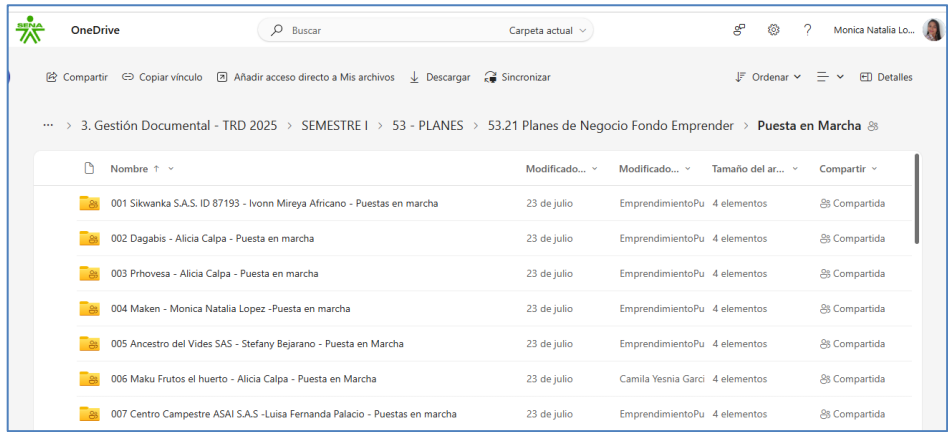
SENA OneDrive

Buscar Carpeta actual

? Monica Natalia Lo...

Compartir Copiar vínculo Añadir acceso directo a Mis archivos Descargar Sincronizar Ordenar Detalles

... > 3. Gestión Documental - TRD 2025 > SEMESTRE I > 53 - PLANES > 53.21 Planes de Negocio Fondo Emprender > Puesta en Marcha

| Nombre ↑ | Modificado... | Modificado... | Tamaño del ar... | Compartir |
|---|---|---|---|---|
| 001 Sikwanka S.A.S. ID 87193 - Ivonn Mireya Africano - Puestas en marcha | 23 de julio | EmprendimientoPu | 4 elementos | Compartida |
| 002 Dagabis - Alicia Calpa - Puesta en marcha | 23 de julio | EmprendimientoPu | 4 elementos | Compartida |
| 003 Prhovesa - Alicia Calpa - Puesta en marcha | 23 de julio | EmprendimientoPu | 4 elementos | Compartida |
| 004 Maken - Monica Natalia Lopez -Puesta en marcha | 23 de julio | EmprendimientoPu | 4 elementos | Compartida |
| 005 Ancestro del Vides SAS - Stefany Bejarano - Puesta en Marcha | 23 de julio | EmprendimientoPu | 4 elementos | Compartida |
| 006 Maku Frutos el huerto - Alicia Calpa - Puesta en Marcha | 23 de julio | Camila Yesnia Garci | 4 elementos | Compartida |
| 007 Centro Campestre ASAI S.A.S -Luisa Fernanda Palacio - Puestas en marcha | 23 de julio | EmprendimientoPu | 4 elementos | Compartida |